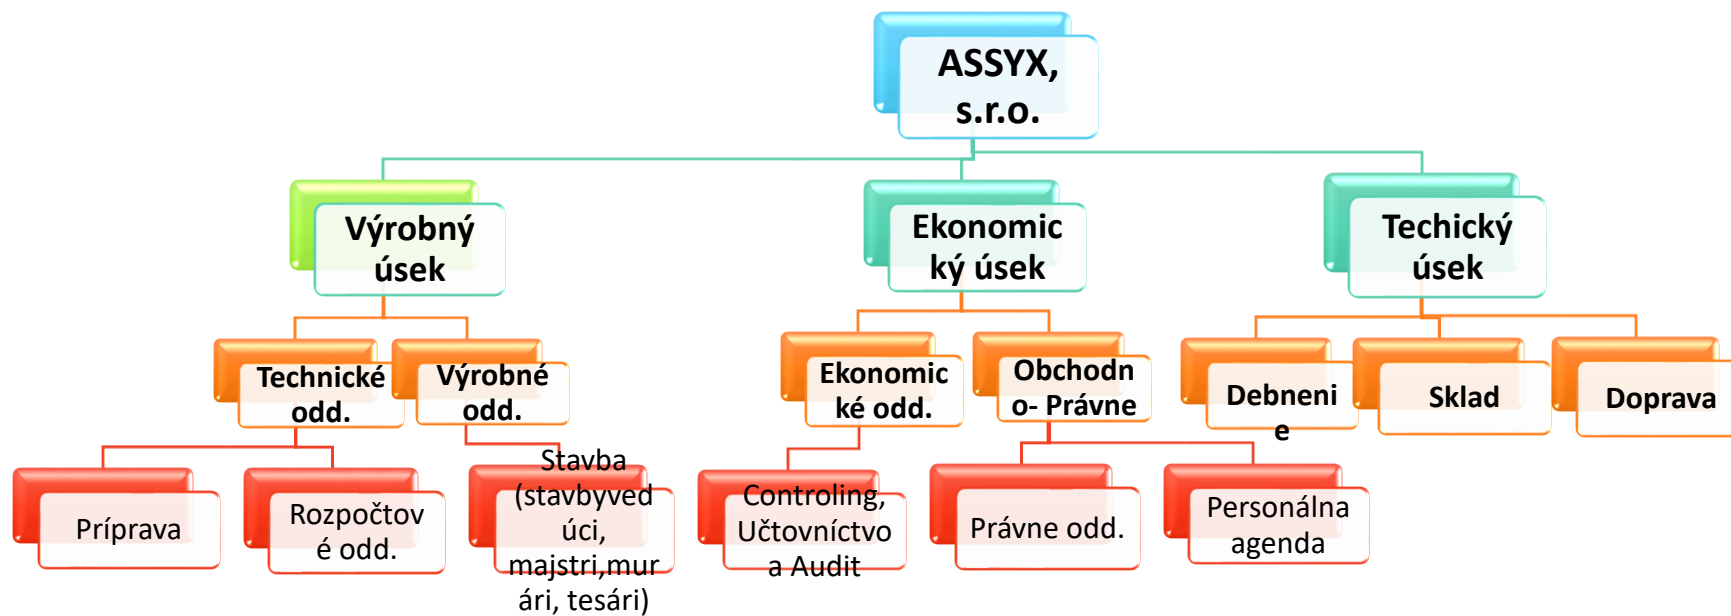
ASSYX, s.r.o.

Výrobný úsek

Ekonomický úsek

Techický úsek

Technické odd.

Výrobné odd.

Ekonomické odd.

Obchodno- Právne

Debnenie

Sklad

Doprava

Príprava

Rozpočtové odd.

Stavba (stavbyvedúci, majstri,murári, tesári)

Controling, Učtovníctvo a Audit

Právne odd.

Personálna agenda